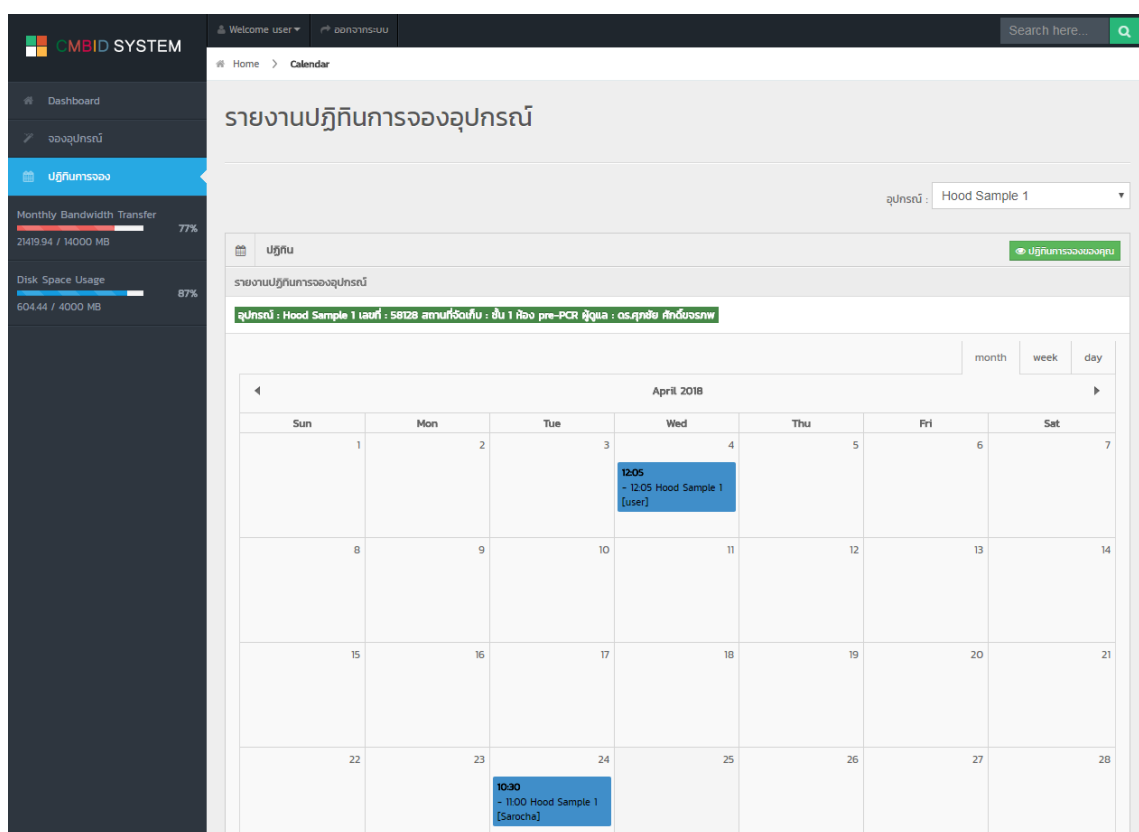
CMBID SYSTEM

Welcome user ▾ ออกจากระบบ

Search here...

Home > Calendar

Dashboard

จองอุปกรณ์

ปฏิทินการจอง

Monthly Bandwidth Transfer 77%
21419.94 / 14000 MB

Disk Space Usage 87%
604.44 / 4000 MB

รายงานปฏิทินการจองอุปกรณ์

อุปกรณ์ : Hood Sample 1

ปฏิทิน

ปฏิทินการจองของคุณ

รายงานปฏิทินการจองอุปกรณ์

อุปกรณ์ : Hood Sample 1 เลขที่ : 58128 สถานที่จัดเก็บ : ชั้น 1 ห้อง pre-PCR ผู้ดูแล : ดร.ศุภชัย ศักดิ์ขจรภพ

month week day

April 2018

| Sun | Mon | Tue | Wed | Thu | Fri | Sat |
|---|---|---|---|---|---|---|
| 1 | 2 | 3 | 4 12:05 - 12:05 Hood Sample 1 [user] | 5 | 6 | 7 |
| 8 | 9 | 10 | 11 | 12 | 13 | 14 |
| 15 | 16 | 17 | 18 | 19 | 20 | 21 |
| 22 | 23 | 24 10:30 - 11:00 Hood Sample 1 [Sarocha] | 25 | 26 | 27 | 28 |